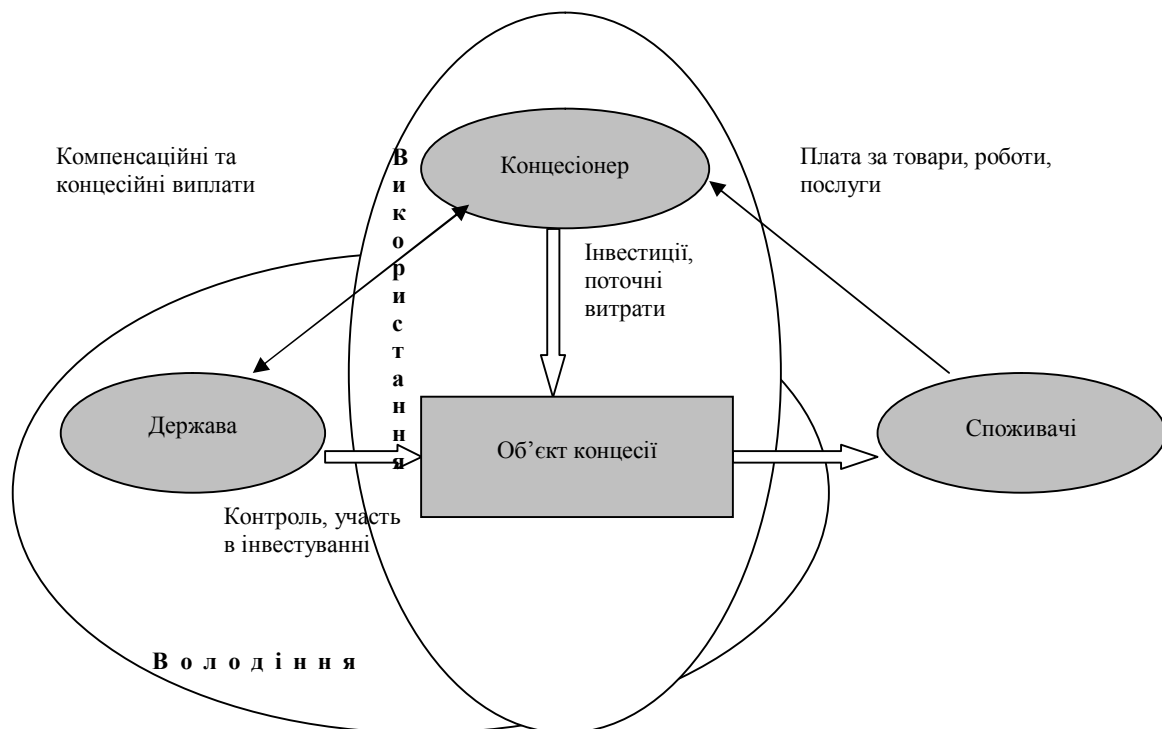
Компенсаційні та концесійні виплати

Концесіонер

Плата за товари, роботи, послуги

Використання

Інвестиції, поточні витрати

Держава

Об'єкт концесії

Споживачі

Контроль, участь в інвестуванні

Володіння